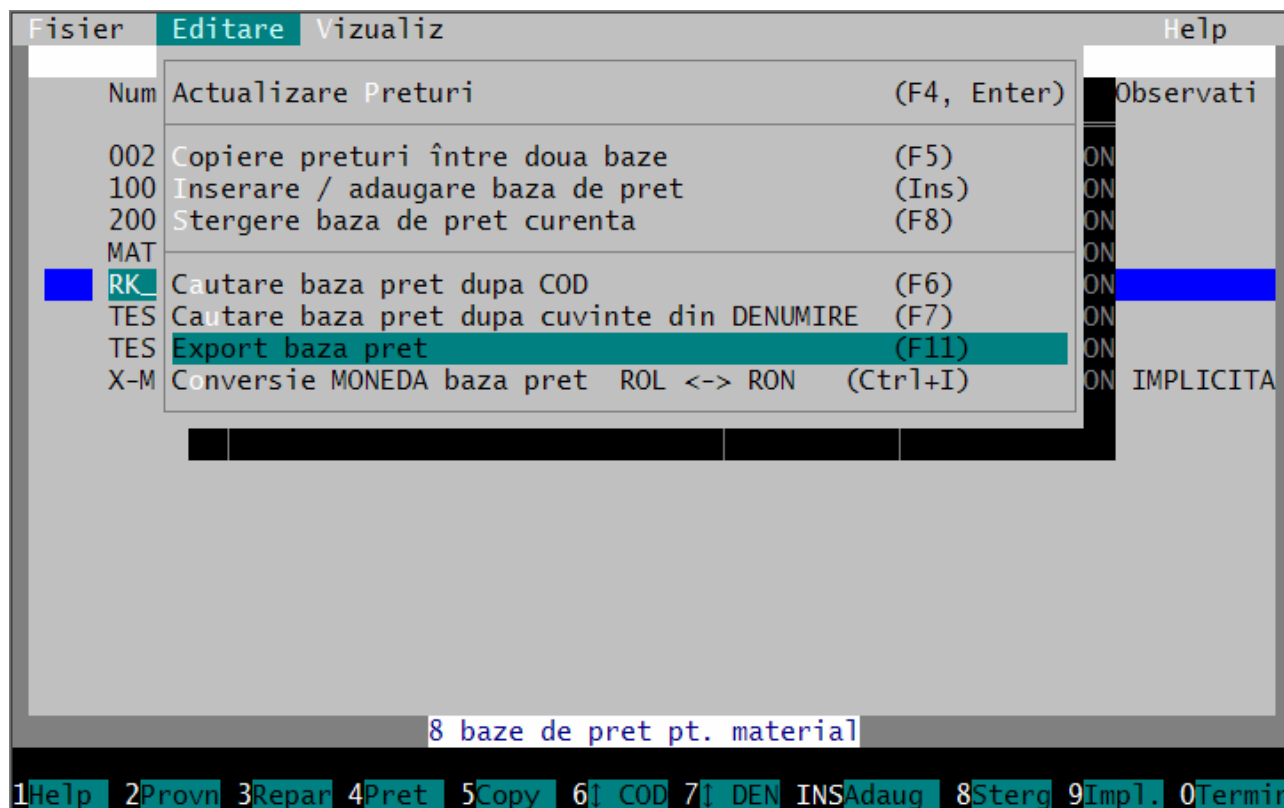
Fisier Editare Vizualiz Help

Num Actualizare Preturi (F4, Enter) Observati

002 Copiere preturi între doua baze (F5) ON
100 Inserare / adaugare baza de pret (Ins) ON
200 Stergere baza de pret curenta (F8) ON
MAT ON
RK_ Cautare baza pret dupa COD (F6) ON
TES Cautare baza pret dupa cuvinte din DENUMIRE (F7) ON
TES Export baza pret (F11) ON
X-M Conversie MONEDA baza pret ROL <-> RON (Ctrl+I) ON IMPLICITA

8 baze de pret pt. material

1Help 2Provn 3Repar 4Pret 5Copy 6↕ COD 7↕ DEN INSAdaug 8Sterg 9Impl. 0Termin